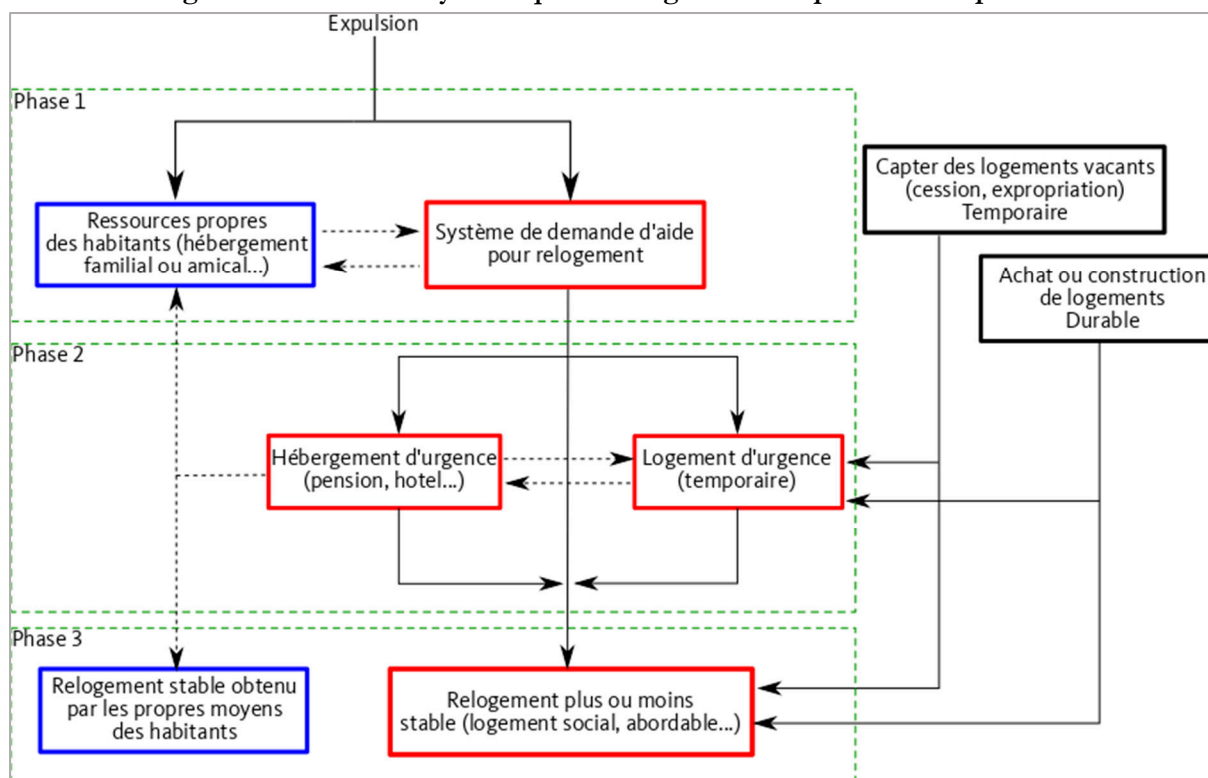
Expulsion

Phase 1

Ressources propres des habitants (hébergement familial ou amical...)

Système de demande d'aide pour relogement

Capter des logements vacants (cession, expropriation) Temporaire

Achat ou construction de logements Durable

Phase 2

Hébergement d'urgence (pension, hotel...)

Logement d'urgence (temporaire)

Phase 3

Relogement stable obtenu par les propres moyens des habitants

Relogement plus ou moins stable (logement social, abordable...)